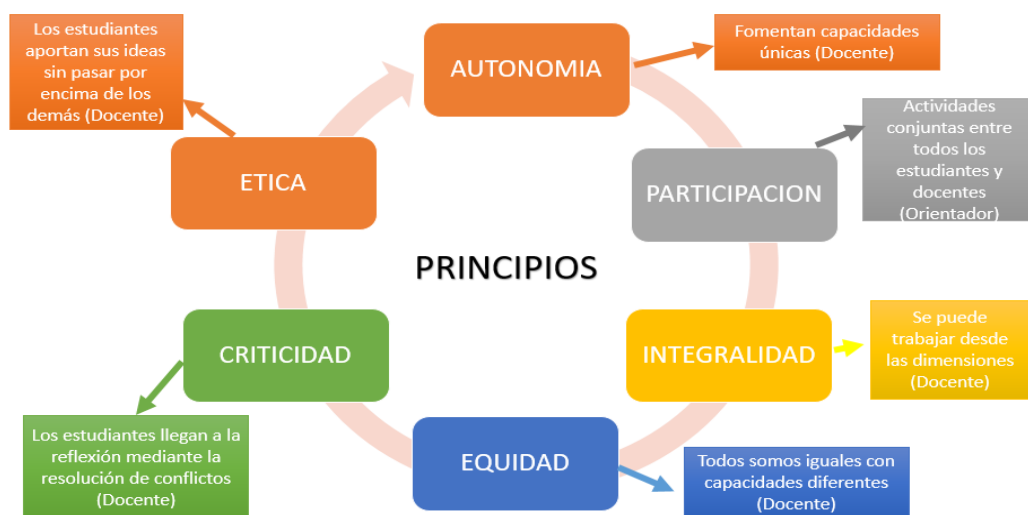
Los estudiantes aportan sus ideas sin pasar por encima de los demás (Docente)

AUTONOMIA

Fomentan capacidades únicas (Docente)

ETICA

Actividades conjuntas entre todos los estudiantes y docentes (Orientador)

PARTICIPACION

PRINCIPIOS

CRITICIDAD

INTEGRALIDAD

Se puede trabajar desde las dimensiones (Docente)

Los estudiantes llegan a la reflexión mediante la resolución de conflictos (Docente)

EQUIDAD

Todos somos iguales con capacidades diferentes (Docente)